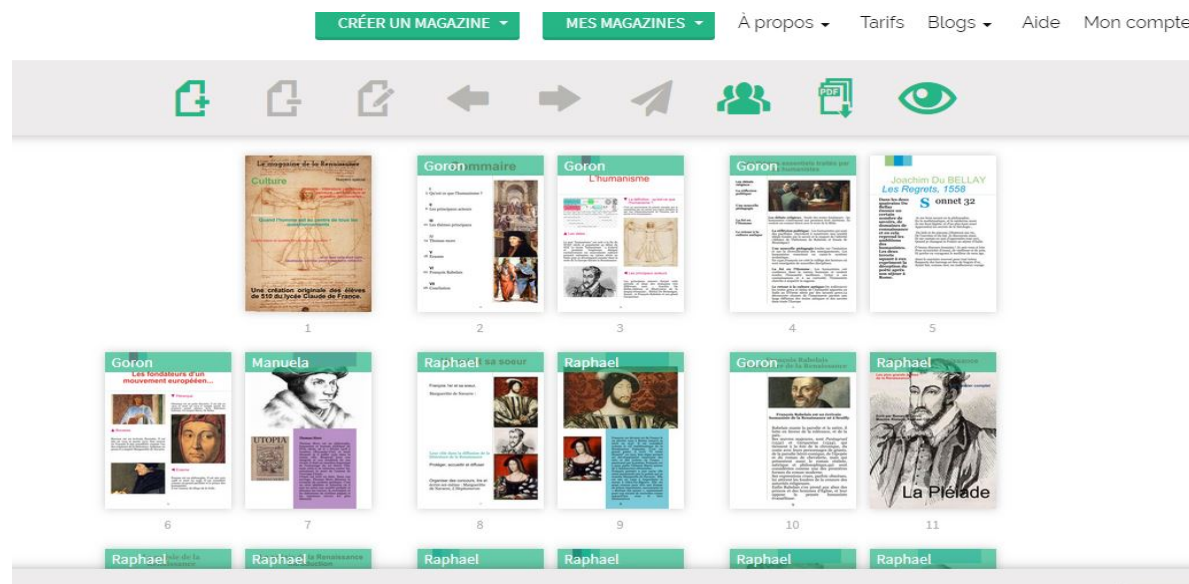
CRÉER UN MAGAZINE ▾ MES MAGAZINES ▾ À propos ▾ Tarifs Blogs ▾ Aide Mon compte

Le magazine de la Renaissance

Culture

Quand l'homme est au centre de tous les questionnements

Une création originale des élèves de 510 du lycée Claude de France.

1

Goron Sommaire

2

Goron

L'humanisme

3

Goron

4

Joachim Du BELLAY

Les Regrets, 1558

Sonnet 32

5

Goron

Les fondateurs d'un mouvement européen...

6

Manuela

UTOPIA

7

Raphael sa soeur

8

Raphael

9

Goron

10

Raphael

La Pléiade

11

Raphael

Raphael

Raphael

Raphael

Raphael

Raphael